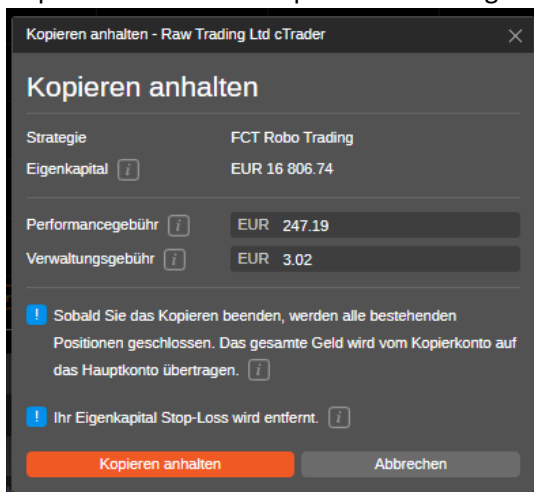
Kopieren anhalten - Raw Trading Ltd cTrader

Kopieren anhalten

| Strategie | FCT Robo Trading |
|---|---|
| Eigenkapital | EUR 16 806.74 |

| Performancegebühr | EUR 247.19 |
|---|---|
| Verwaltungsgebühr | EUR 3.02 |

! Sobald Sie das Kopieren beenden, werden alle bestehenden Positionen geschlossen. Das gesamte Geld wird vom Kopierkonto auf das Hauptkonto übertragen.

! Ihr Eigenkapital Stop-Loss wird entfernt.

Kopieren anhalten

Abbrechen